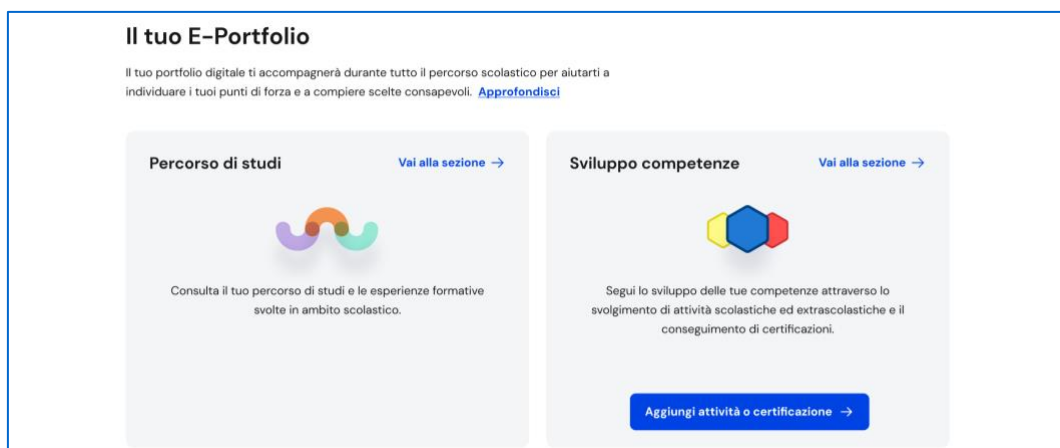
Il tuo E-Portfolio

Il tuo portfolio digitale ti accompagnerà durante tutto il percorso scolastico per aiutarti a individuare i tuoi punti di forza e a compiere scelte consapevoli. Approfondisci

Percorso di studi

Vai alla sezione →

Consulta il tuo percorso di studi e le esperienze formative svolte in ambito scolastico.

Sviluppo competenze

Vai alla sezione →

Segui lo sviluppo delle tue competenze attraverso lo svolgimento di attività scolastiche ed extrascolastiche e il conseguimento di certificazioni.

Aggiungi attività o certificazione →